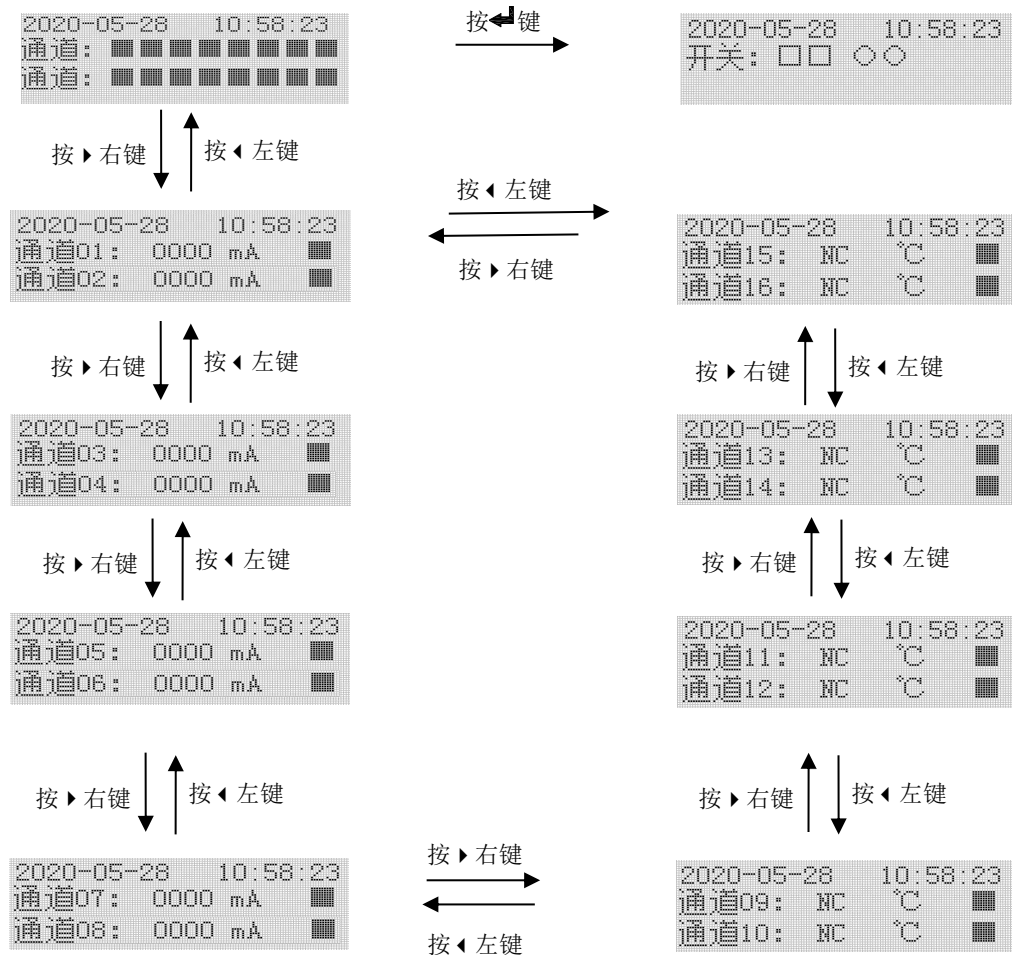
2020-05-28 10:58:23
通道: ■■■■■■■■
通道: ■■■■■■■■

按↵键

2020-05-28 10:58:23
开关: □□ ○○

按▸右键
按◂左键

2020-05-28 10:58:23
通道01: 0000 mA ■
通道02: 0000 mA ■

按◂左键
按▸右键

2020-05-28 10:58:23
通道15: NC ℃ ■
通道16: NC ℃ ■

按▸右键
按◂左键

2020-05-28 10:58:23
通道03: 0000 mA ■
通道04: 0000 mA ■

按▸右键
按◂左键

2020-05-28 10:58:23
通道13: NC ℃ ■
通道14: NC ℃ ■

按▸右键
按◂左键

2020-05-28 10:58:23
通道05: 0000 mA ■
通道06: 0000 mA ■

按▸右键
按◂左键

2020-05-28 10:58:23
通道11: NC ℃ ■
通道12: NC ℃ ■

按▸右键
按◂左键

按▸右键
按◂左键

2020-05-28 10:58:23
通道07: 0000 mA ■
通道08: 0000 mA ■

按▸右键
按◂左键

2020-05-28 10:58:23
通道09: NC ℃ ■
通道10: NC ℃ ■